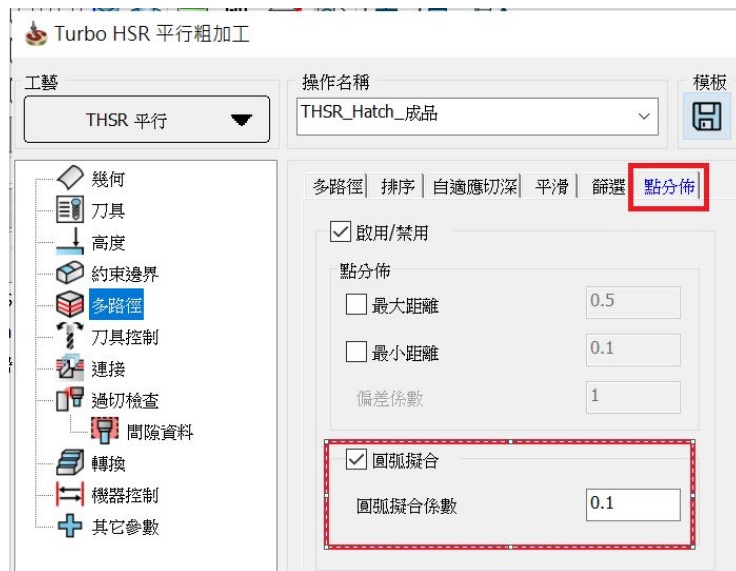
Turbo HSR 平行粗加工

工藝
THSR 平行

操作名稱
THSR_Hatch_成品

模板

幾何
刀具
高度
約束邊界
多路徑
刀具控制
連接
過切檢查
間隙資料
轉換
機器控制
其它參數

多路徑 | 排序 | 自適應切深 | 平滑 | 篩選 | 點分佈

啟用/禁用

點分佈
最大距離 0.5
最小距離 0.1
偏差係數 1

圓弧擬合
圓弧擬合係數 0.1